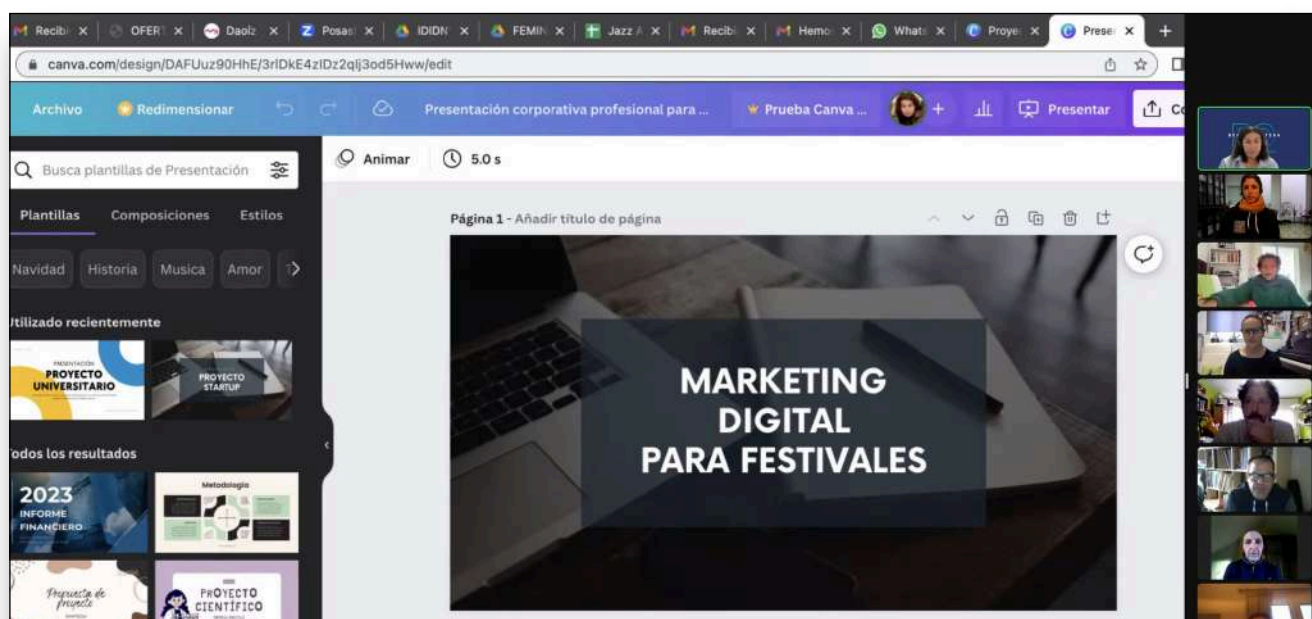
Recibi × | OFERT × | Daoiz × | Posas × | IDIDN × | FEMIN × | Jazz A × | Recibi × | Hemo × | Whats × | Proye × | Prese × | +

canva.com/design/DAFUuz90HhE/3rlDkE4zIDz2qlj3od5Hww/edit

Archivo | Redimensionar | Presentación corporativa profesional para ... | Prueba Canva ... | + | Presentar | C

Busca plantillas de Presentación

Plantillas | Composiciones | Estilos

Navidad | Historia | Musica | Amor

tilizado recientemente

PRESENTACIÓN PROYECTO UNIVERSITARIO

PROYECTO STARTUP

odos los resultados

2023 INFORME FINANCIERO

Metodología

Propuesta de proyecto

PROYECTO CIENTÍFICO

Animar | 5.0 s

Página 1 - Añadir título de página

MARKETING DIGITAL PARA FESTIVALES